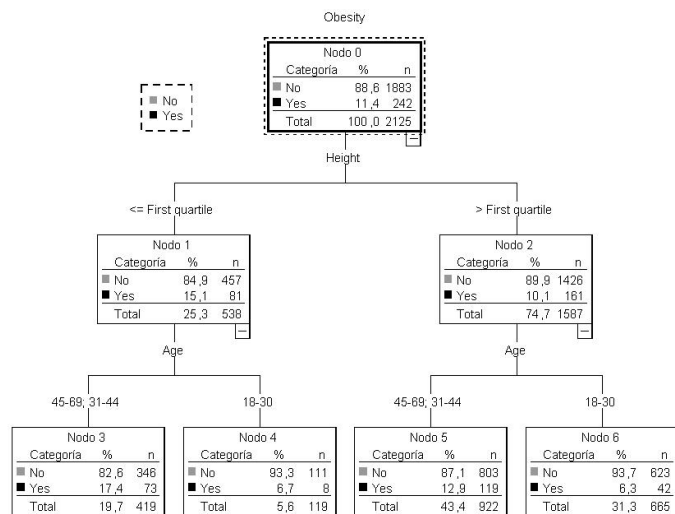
Obesity

No
Yes

Nodo 0

| Categoría | % | n |
|---|---|---|
| No | 88,6 | 1883 |
| Yes | 11,4 | 242 |
| Total | 100,0 | 2125 |

Height

<= First quartile

Nodo 1

| Categoría | % | n |
|---|---|---|
| No | 84,9 | 457 |
| Yes | 15,1 | 81 |
| Total | 25,3 | 538 |

> First quartile

Nodo 2

| Categoría | % | n |
|---|---|---|
| No | 89,9 | 1426 |
| Yes | 10,1 | 161 |
| Total | 74,7 | 1587 |

Age

45-69; 31-44

Nodo 3

| Categoría | % | n |
|---|---|---|
| No | 82,6 | 346 |
| Yes | 17,4 | 73 |
| Total | 19,7 | 419 |

18-30

Nodo 4

| Categoría | % | n |
|---|---|---|
| No | 93,3 | 111 |
| Yes | 6,7 | 8 |
| Total | 5,6 | 119 |

Age

45-69; 31-44

Nodo 5

| Categoría | % | n |
|---|---|---|
| No | 87,1 | 803 |
| Yes | 12,9 | 119 |
| Total | 43,4 | 922 |

18-30

Nodo 6

| Categoría | % | n |
|---|---|---|
| No | 93,7 | 623 |
| Yes | 6,3 | 42 |
| Total | 31,3 | 665 |